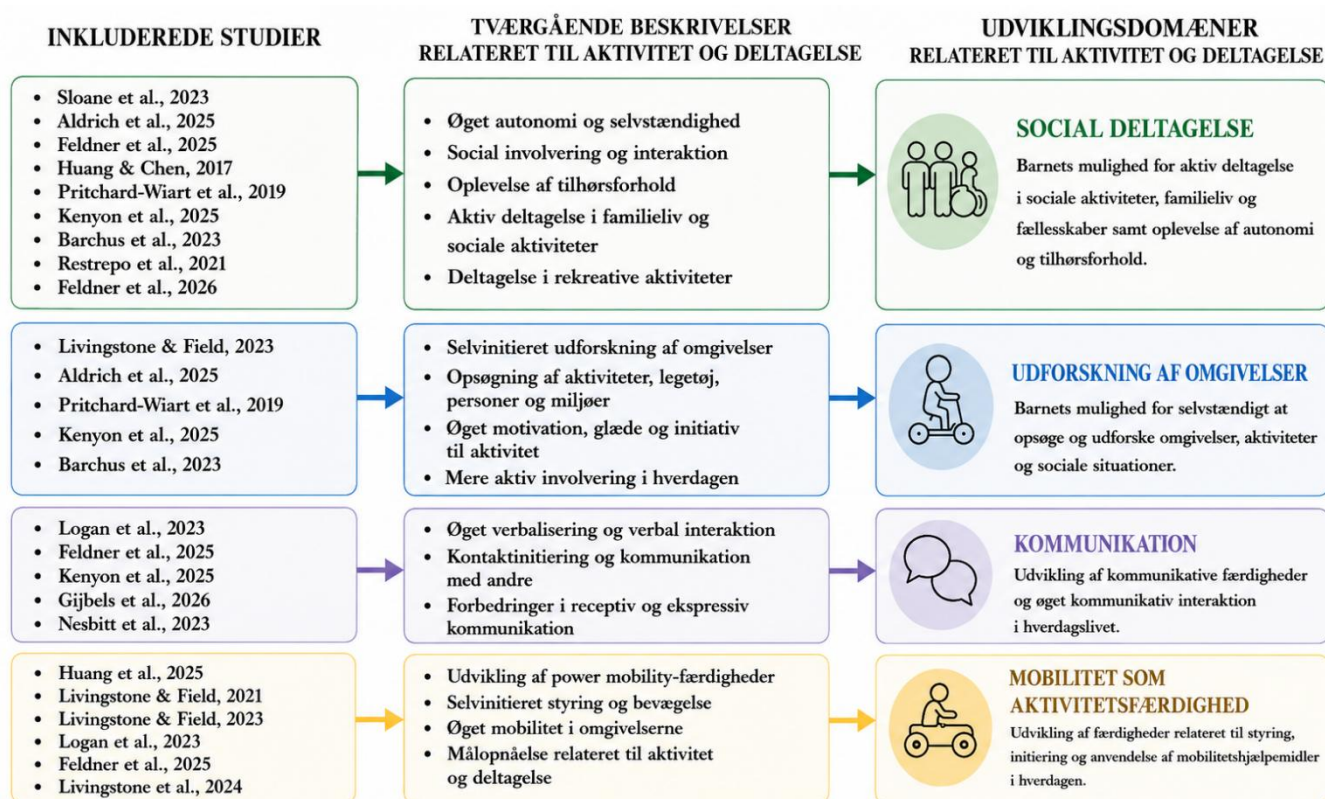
INKLUDEREDE STUDIER

TVÆRGÅENDE BESKRIVELSER RELATERET TIL AKTIVITET OG DELTAGELSE

UDVIKLINGSDOMÆNER RELATERET TIL AKTIVITET OG DELTAGELSE

- Sloane et al., 2023
- Aldrich et al., 2025
- Feldner et al., 2025
- Huang & Chen, 2017
- Pritchard-Wiart et al., 2019
- Kenyon et al., 2025
- Barchus et al., 2023
- Restrepo et al., 2021
- Feldner et al., 2026

- Øget autonomi og selvstændighed
- Social involvering og interaktion
- Oplevelse af tilhørsforhold
- Aktiv deltagelse i familieliv og sociale aktiviteter
- Deltagelse i rekreative aktiviteter

SOCIAL DELTAGELSE

Barnets mulighed for aktiv deltagelse i sociale aktiviteter, familieliv og fællesskaber samt oplevelse af autonomi og tilhørsforhold.

- Livingstone & Field, 2023
- Aldrich et al., 2025
- Pritchard-Wiart et al., 2019
- Kenyon et al., 2025
- Barchus et al., 2023

- Selvinitieret udforskning af omgivelser
- Opsøgning af aktiviteter, legetøj, personer og miljøer
- Øget motivation, glæde og initiativ til aktivitet
- Mere aktiv involvering i hverdagen

UDFORSKNING AF OMGIVELSER

Barnets mulighed for selvstændigt at opsøge og udforske omgivelser, aktiviteter og sociale situationer.

- Logan et al., 2023
- Feldner et al., 2025
- Kenyon et al., 2025
- Gijbels et al., 2026
- Nesbitt et al., 2023

- Øget verbalisering og verbal interaktion
- Kontaktinitiering og kommunikation med andre
- Forbedringer i receptiv og ekspressiv kommunikation

KOMMUNIKATION

Udvikling af kommunikative færdigheder og øget kommunikativ interaktion i hverdagslivet.

- Huang et al., 2025
- Livingstone & Field, 2021
- Livingstone & Field, 2023
- Logan et al., 2023
- Feldner et al., 2025
- Livingstone et al., 2024

- Udvikling af power mobility-færdigheder
- Selvinitieret styring og bevægelse
- Øget mobilitet i omgivelserne
- Målopnåelse relateret til aktivitet og deltagelse

MOBILITET SOM AKTIVITETSFÆRDIGHED

Udvikling af færdigheder relateret til styring, initiering og anvendelse af mobilitetshjælpemidler i hverdagen.